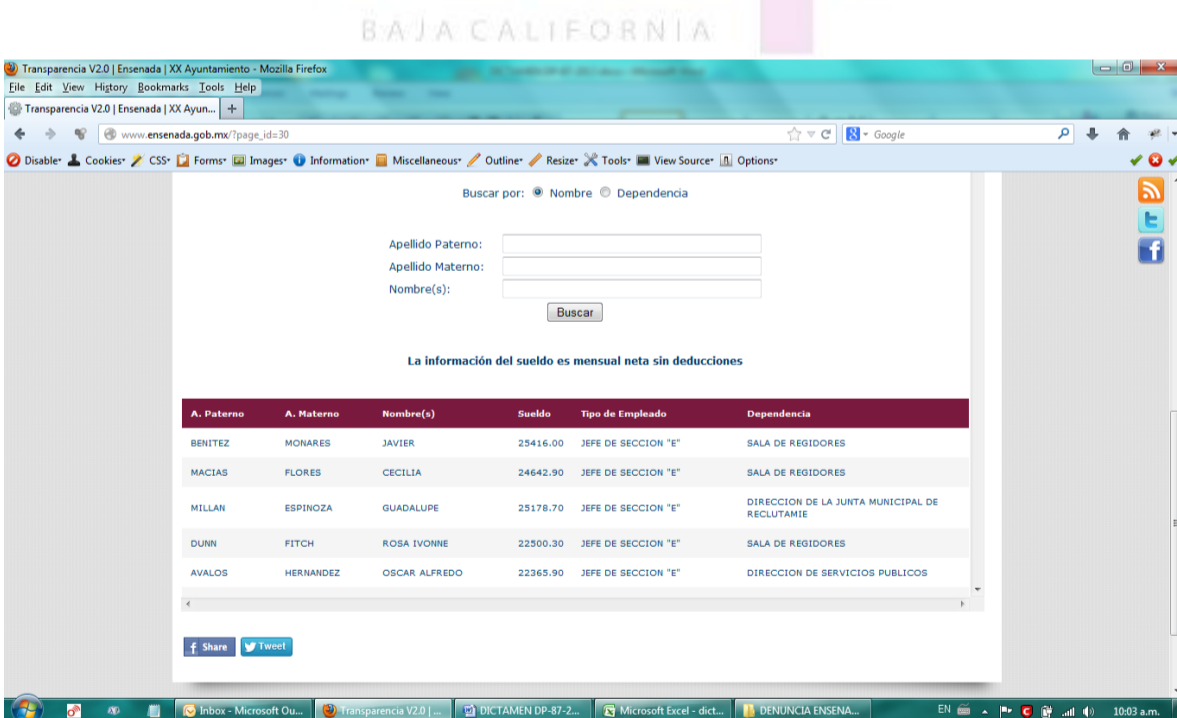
BAJA CALIFORNIA

Transparencia V2.0 | Ensenada | XX Ayuntamiento - Mozilla Firefox

File Edit View History Bookmarks Tools Help

Transparencia V2.0 | Ensenada | XX Ayun... +

www.ensenada.gob.mx/?page_id=30

Google

Disable Cookies CSS Forms Images Information Miscellaneous Outline Resize Tools View Source Options

Buscar por: Nombre Dependencia

Apellido Paterno:
Apellido Materno:
Nombre(s):

Buscar

La información del sueldo es mensual neta sin deducciones

| A. Paterno | A. Materno | Nombre(s) | Sueldo | Tipo de Empleado | Dependencia |
|---|---|---|---|---|---|
| BENITEZ | MONARES | JAVIER | 25416.00 | JEFE DE SECCION "E" | SALA DE REGIDORES |
| MACIAS | FLORES | CECILIA | 24642.90 | JEFE DE SECCION "E" | SALA DE REGIDORES |
| MILLAN | ESPINOZA | GUADALUPE | 25178.70 | JEFE DE SECCION "E" | DIRECCION DE LA JUNTA MUNICIPAL DE RECLUTAMIE |
| DUNN | FITCH | ROSA IVONNE | 22500.30 | JEFE DE SECCION "E" | SALA DE REGIDORES |
| AVALOS | HERNANDEZ | OSCAR ALFREDO | 22365.90 | JEFE DE SECCION "E" | DIRECCION DE SERVICIOS PUBLICOS |

Share Tweet

Inbox - Microsoft Ou... Transparencia V2.0 | ... DICTAMEN DP-87-2... Microsoft Excel - dict... DENUNCIA ENSENA... EN 10:03 a.m.